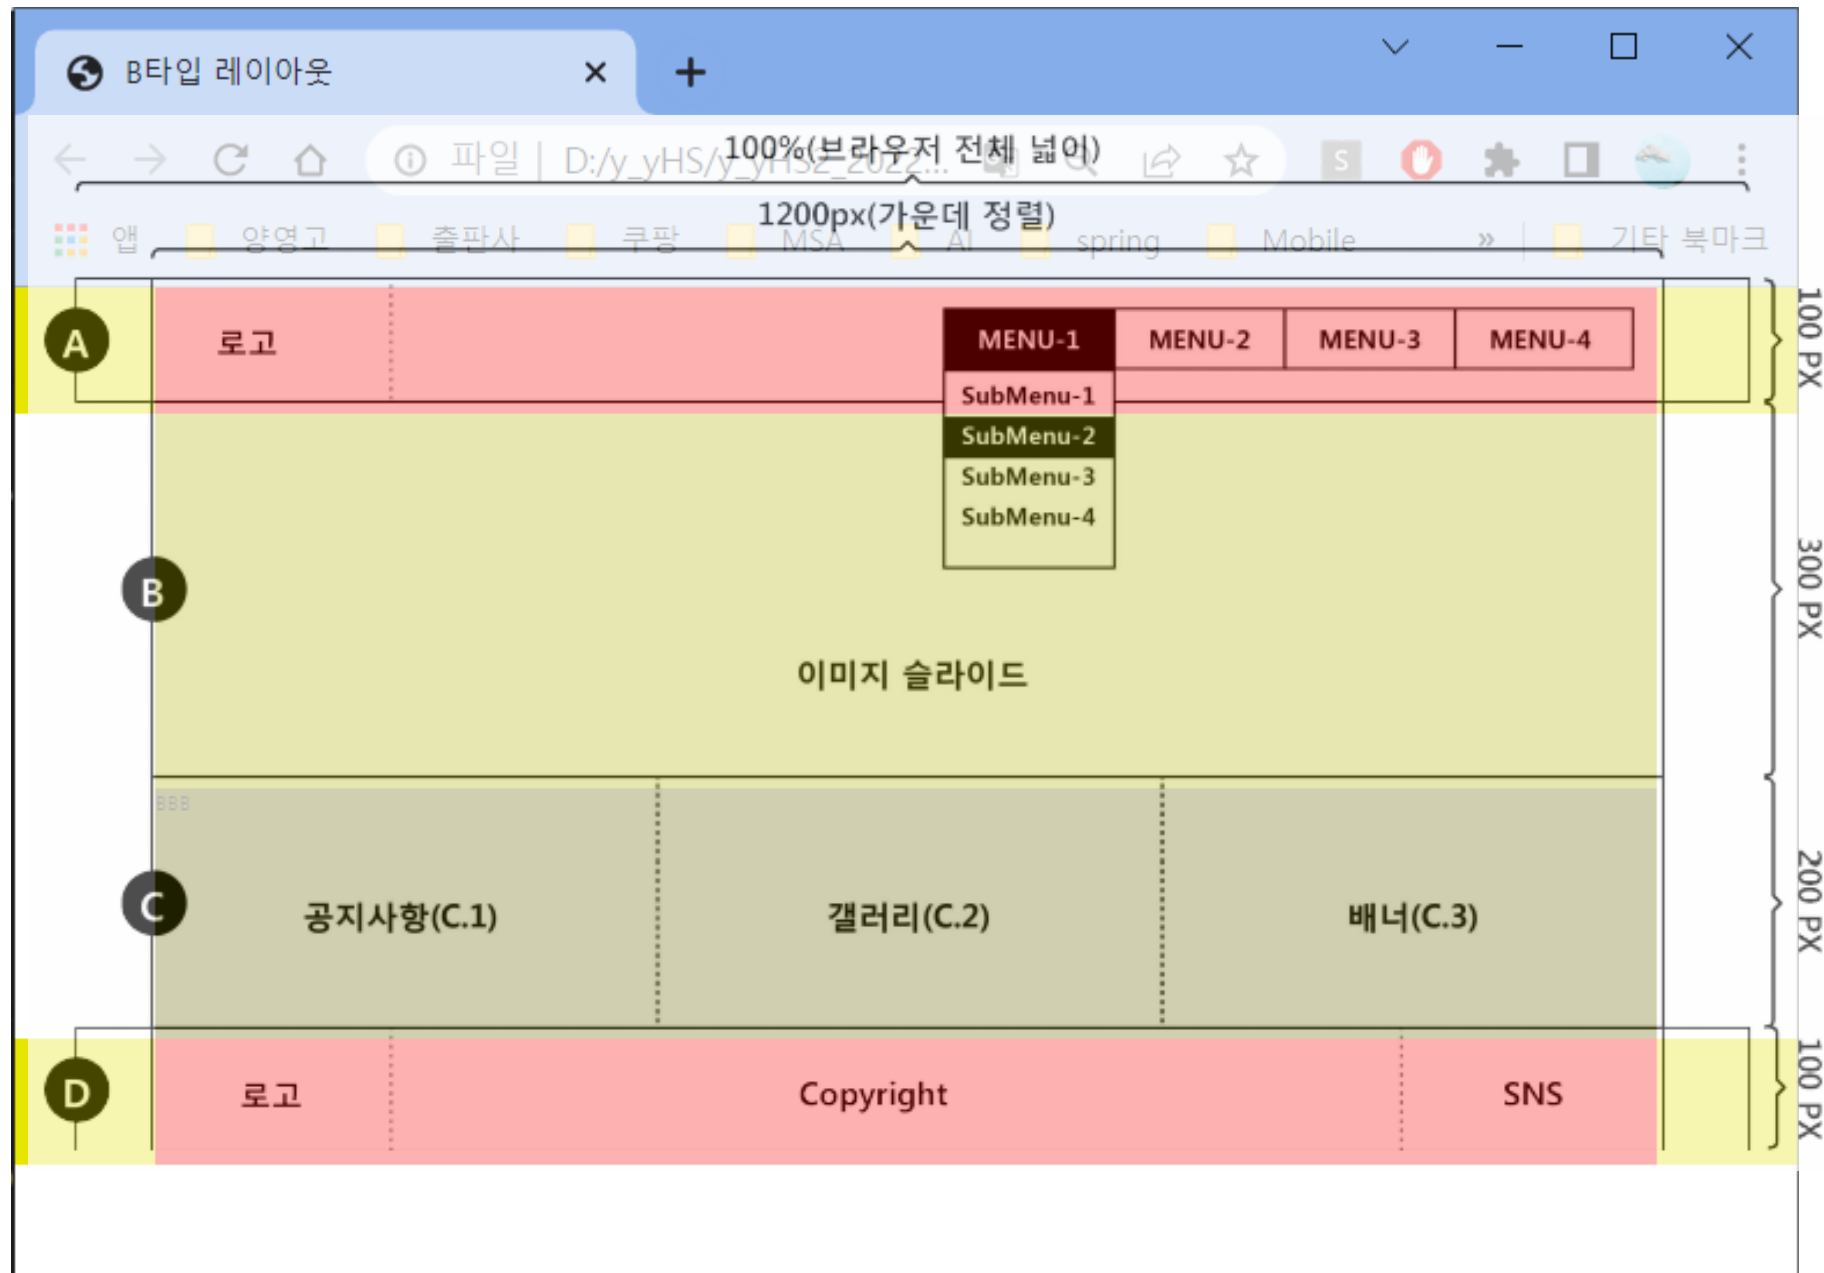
B타입 레이아웃 ×
+

파일 | D:/y_yHS/y_yHS2_2022...
100%(브라우저 전체 넓이)

앱 양영고 출판사 쿠팡 MSA AI spring Mobile » 기타 북마크
1200px(가운데 정렬)

A
로고
MENU-1 MENU-2 MENU-3 MENU-4
SubMenu-1
SubMenu-2
SubMenu-3
SubMenu-4
100 PX

B
이미지 슬라이드
300 PX

BBB
C
공지사항(C.1) 갤러리(C.2) 배너(C.3)
200 PX

D
로고 Copyright SNS
100 PX